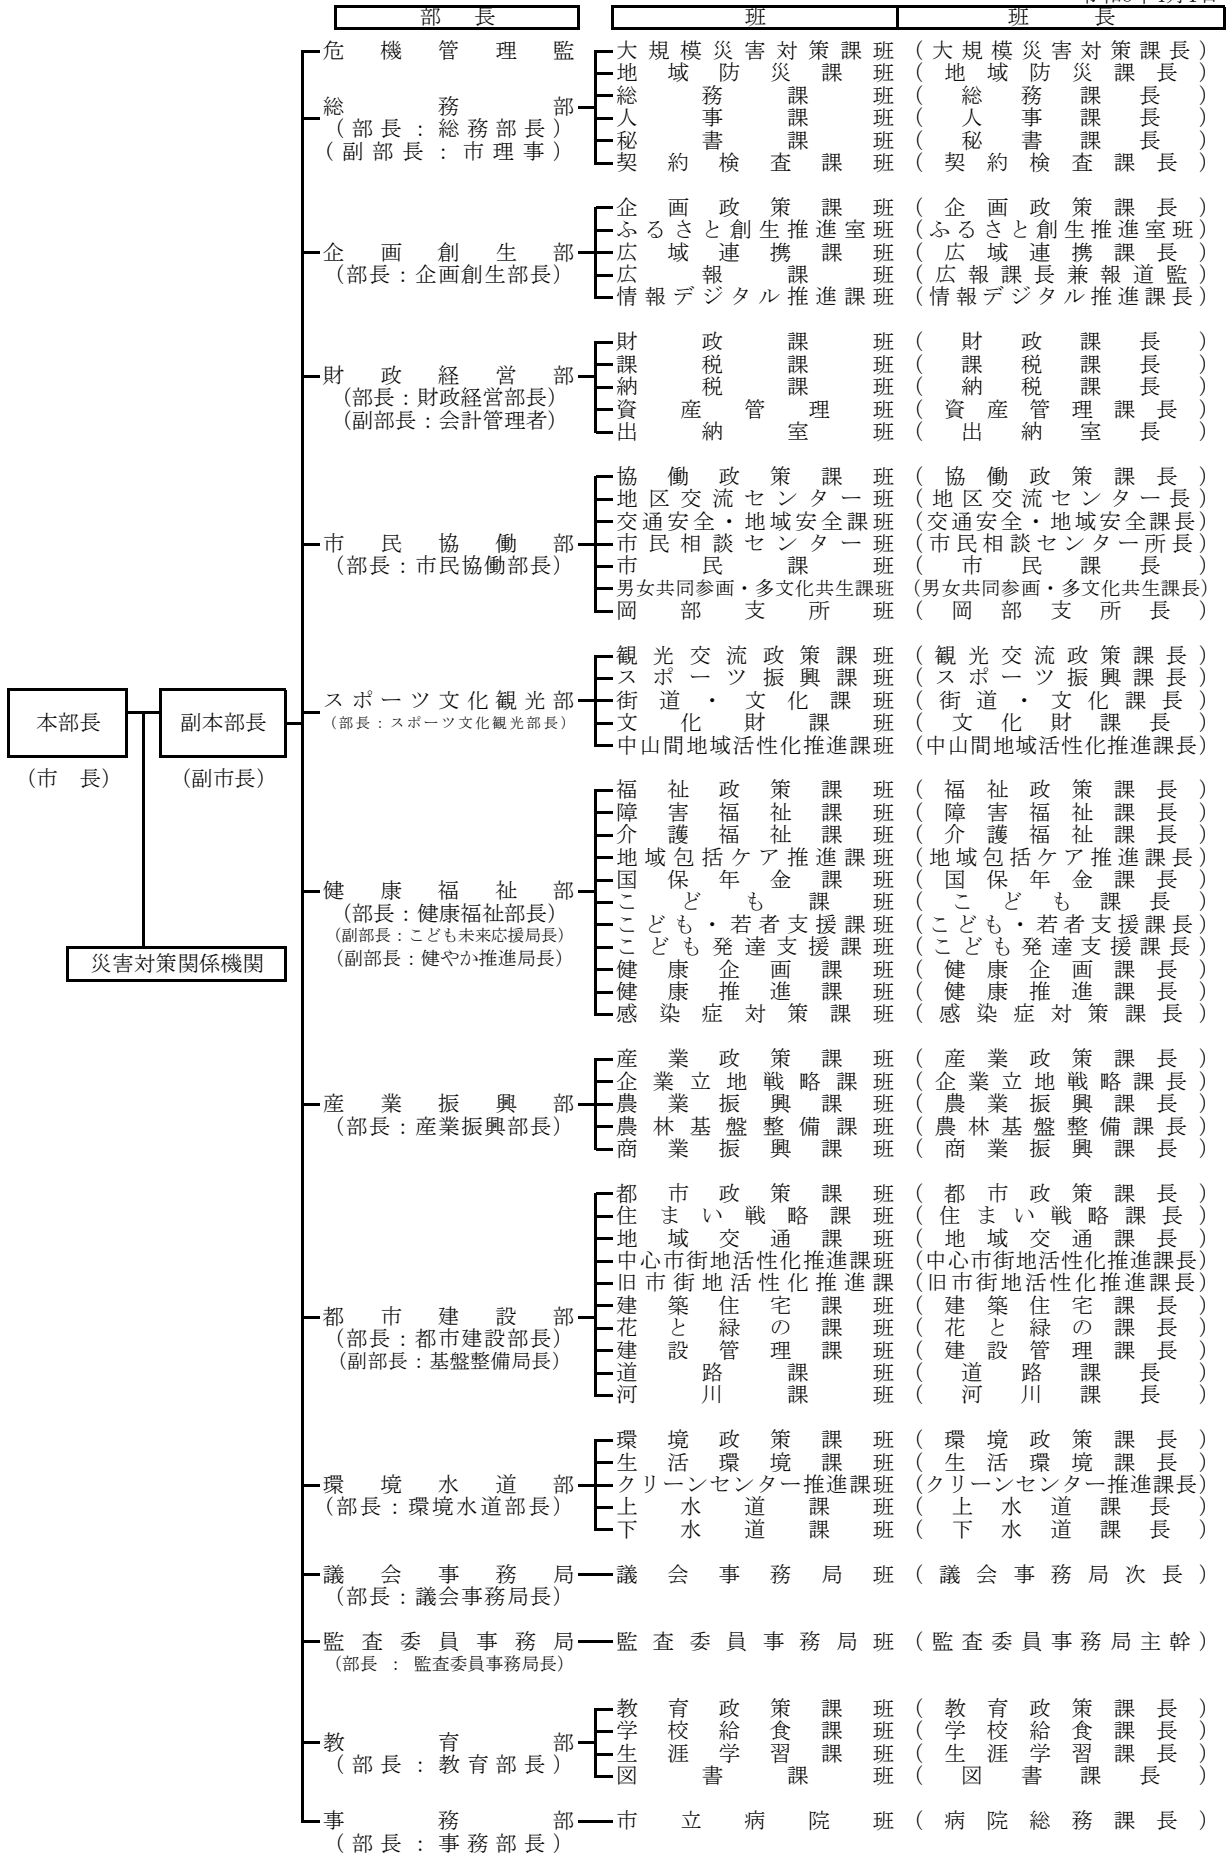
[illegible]

| 部　長 | 班 | 班　長 |
|---|---|---|
| 危機管理監 | 大規模災害対策課班 | （大規模災害対策課長） |
| | 地域防災課班 | （地域防災課長） |
| 総務部（部長：総務部長）（副部長：市理事） | 総務課班 | （総務課長） |
| | 人事課班 | （人事課長） |
| | 秘書課班 | （秘書課長） |
| | 契約検査課班 | （契約検査課長） |
| 企画創生部（部長：企画創生部長） | 企画政策課班 | （企画政策課長） |
| | ふるさと創生推進室班 | （ふるさと創生推進室班） |
| | 広域連携課班 | （広域連携課長） |
| | 広報課班 | （広報課長兼報道監） |
| | 情報デジタル推進課班 | （情報デジタル推進課長） |
| 財政経営部（部長：財政経営部長）（副部長：会計管理者） | 財政課班 | （財政課長） |
| | 課税課班 | （課税課長） |
| | 納税課班 | （納税課長） |
| | 資産管理班 | （資産管理課長） |
| | 出納室班 | （出納室長） |
| 市民協働部（部長：市民協働部長） | 協働政策課班 | （協働政策課長） |
| | 地区交流センター班 | （地区交流センター長） |
| | 交通安全・地域安全課班 | （交通安全・地域安全課長） |
| | 市民相談センター班 | （市民相談センター所長） |
| | 市民課班 | （市民課長） |
| | 男女共同参画・多文化共生課班 | （男女共同参画・多文化共生課長） |
| | 岡部支所班 | （岡部支所長） |
| スポーツ文化観光部（部長：スポーツ文化観光部長） | 観光交流政策課班 | （観光交流政策課長） |
| | スポーツ振興課班 | （スポーツ振興課長） |
| | 街道・文化課班 | （街道・文化課長） |
| | 文化財課班 | （文化財課長） |
| | 中山間地域活性化推進課班 | （中山間地域活性化推進課長） |
| 健康福祉部（部長：健康福祉部長）（副部長：こども未来応援局長）（副部長：健やか推進局長） | 福祉政策課班 | （福祉政策課長） |
| | 障害福祉課班 | （障害福祉課長） |
| | 介護福祉課班 | （介護福祉課長） |
| | 地域包括ケア推進課班 | （地域包括ケア推進課長） |
| | 国保年金課班 | （国保年金課長） |
| | こども課班 | （こども課長） |
| | こども・若者支援課班 | （こども・若者支援課長） |
| | こども発達支援課班 | （こども発達支援課長） |
| | 健康企画課班 | （健康企画課長） |
| | 健康推進課班 | （健康推進課長） |
| | 感染症対策課班 | （感染症対策課長） |
| 産業振興部（部長：産業振興部長） | 産業政策課班 | （産業政策課長） |
| | 企業立地戦略課班 | （企業立地戦略課長） |
| | 農業振興課班 | （農業振興課長） |
| | 農林基盤整備課班 | （農林基盤整備課長） |
| | 商業振興課班 | （商業振興課長） |
| 都市建設部（部長：都市建設部長）（副部長：基盤整備局長） | 都市政策課班 | （都市政策課長） |
| | 住まい戦略課班 | （住まい戦略課長） |
| | 地域交通課班 | （地域交通課長） |
| | 中心市街地活性化推進課班 | （中心市街地活性化推進課長） |
| | 旧市街地活性化推進課 | （旧市街地活性化推進課長） |
| | 建築住宅課班 | （建築住宅課長） |
| | 花と緑の課班 | （花と緑の課長） |
| | 建設管理課班 | （建設管理課長） |
| | 道路課班 | （道路課長） |
| | 河川課班 | （河川課長） |
| 環境水道部（部長：環境水道部長） | 環境政策課班 | （環境政策課長） |
| | 生活環境課班 | （生活環境課長） |
| | クリーンセンター推進課班 | （クリーンセンター推進課長） |
| | 上水道課班 | （上水道課長） |
| | 下水道課班 | （下水道課長） |
| 議会事務局（部長：議会事務局長） | 議会事務局班 | （議会事務局次長） |
| 監査委員事務局（部長：監査委員事務局長） | 監査委員事務局班 | （監査委員事務局主幹） |
| 教育部（部長：教育部長） | 教育政策課班 | （教育政策課長） |
| | 学校給食課班 | （学校給食課長） |
| | 生涯学習課班 | （生涯学習課長） |
| | 図書課班 | （図書課長） |
| 事務部（部長：事務部長） | 市立病院班 | （病院総務課長） |

本部長（市　長）
副本部長（副市長）
災害対策関係機関